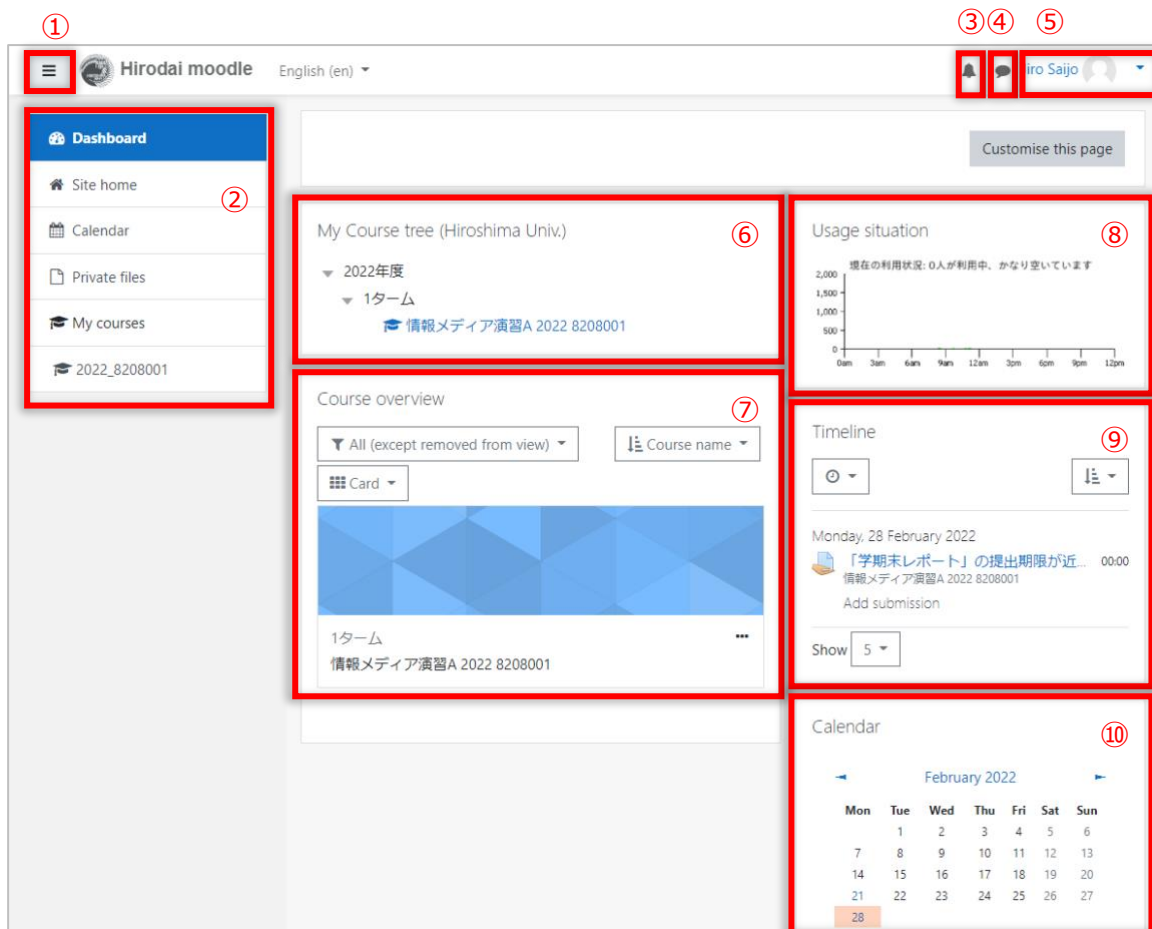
①
③④⑤

Hirodai moodle
English (en)
iro Saijo

Dashboard
Site home
②
Calendar
Private files
My courses
2022_8208001

Customise this page

My Course tree (Hiroshima Univ.)
⑥
2022年度
1ターム
情報メディア演習A 2022 8208001

Course overview
⑦
All (except removed from view)
Course name
Card

1ターム
情報メディア演習A 2022 8208001

Usage situation
⑧
現在の利用状況: 0人が利用中、かなり空いています
2,000
1,500
1,000
500
0
0am 3am 6am 9am 12am 3pm 6pm 9pm 12pm

Timeline
⑨
Monday, 28 February 2022
「学期末レポート」の提出期限が近...
00:00
情報メディア演習A 2022 8208001
Add submission
Show 5

Calendar
⑩
February 2022

| Mon | Tue | Wed | Thu | Fri | Sat | Sun |
|---|---|---|---|---|---|---|
| | 1 | 2 | 3 | 4 | 5 | 6 |
| 7 | 8 | 9 | 10 | 11 | 12 | 13 |
| 14 | 15 | 16 | 17 | 18 | 19 | 20 |
| 21 | 22 | 23 | 24 | 25 | 26 | 27 |
| 28 | | | | | | |